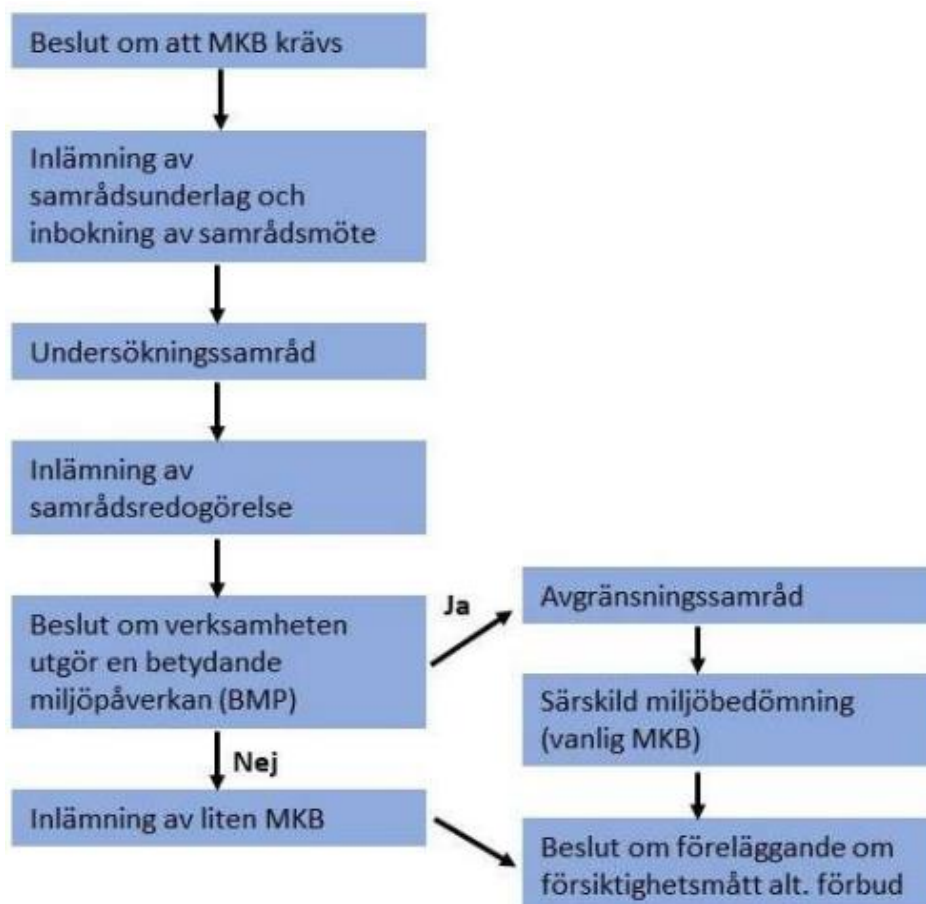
Beslut om att MKB krävs

Inlämning av samrådsunderlag och inbokning av samrådsmöte

Undersökningssamråd

Inlämning av samrådsredogörelse

Beslut om verksamheten utgör en betydande miljöpåverkan (BMP)

Ja

Avgränsningssamråd

Särskild miljöbedömning (vanlig MKB)

Nej

Inlämning av liten MKB

Beslut om föreläggande om försiktighetsmått alt. förbud